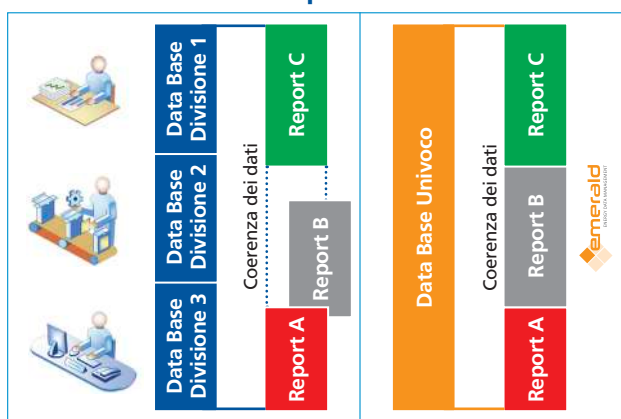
Data Base Divisione 1

Data Base Divisione 2

Data Base Divisione 3

Coerenza dei dati

Report C

Report B

Report A

Data Base Univoco

Coerenza dei dati

Report C

Report B

Report A

emerald
ENERGY DATA MANAGEMENT